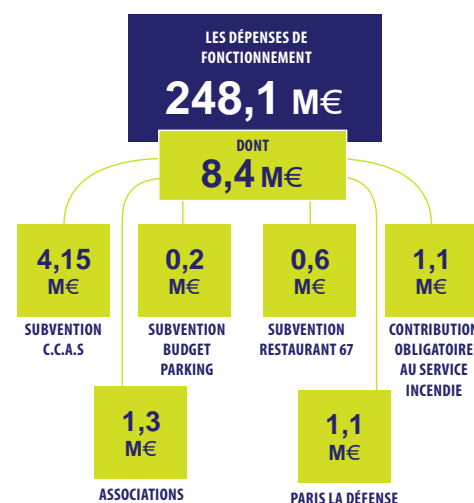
LES DÉPENSES DE FONCTIONNEMENT

248,1 M€

DONT

8,4 M€

4,15 M€

SUBVENTION C.C.A.S

0,2 M€

SUBVENTION BUDGET PARKING

0,6 M€

SUBVENTION RESTAURANT 67

1,1 M€

CONTRIBUTION OBLIGATOIRE AU SERVICE INCENDIE

1,3 M€

ASSOCIATIONS

1,1 M€

PARIS LA DÉFENSE